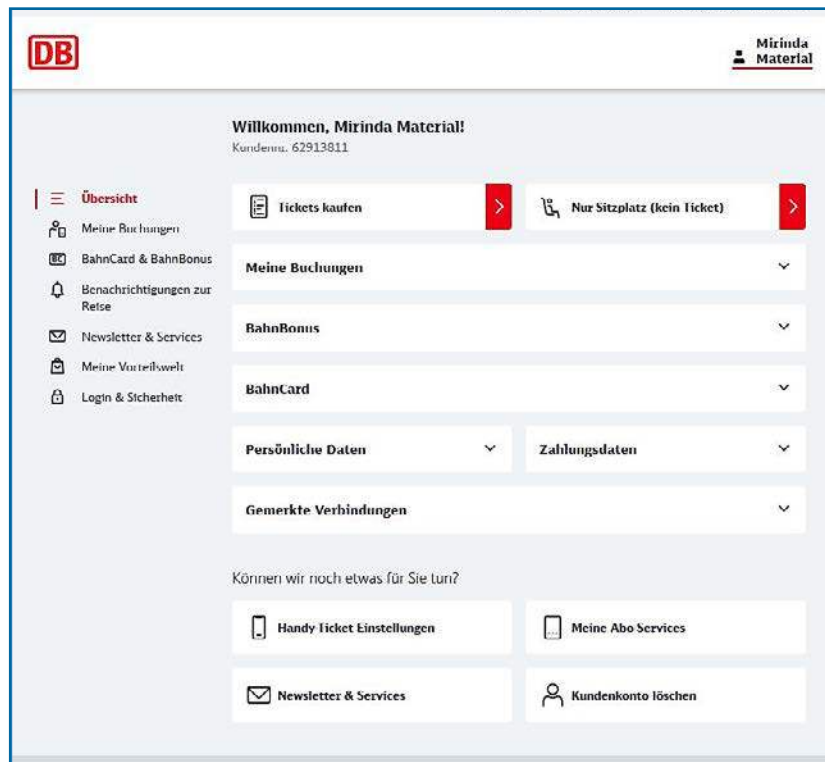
DB

Mirinda Material

Willkommen, Mirinda Material!
Kundennr. 62913811

Übersicht
Meine Buchungen
BahnCard & BahnBonus
Benachrichtigungen zur Reise
Newsletter & Services
Meine Vorteilswelt
Login & Sicherheit

Tickets kaufen

Nur Sitzplatz (kein Ticket)

Meine Buchungen

BahnBonus

BahnCard

Persönliche Daten

Zahlungsdaten

Gemerkte Verbindungen

Können wir noch etwas für Sie tun?

Handy Ticket Einstellungen

Meine Abo Services

Newsletter & Services

Kundenkonto löschen